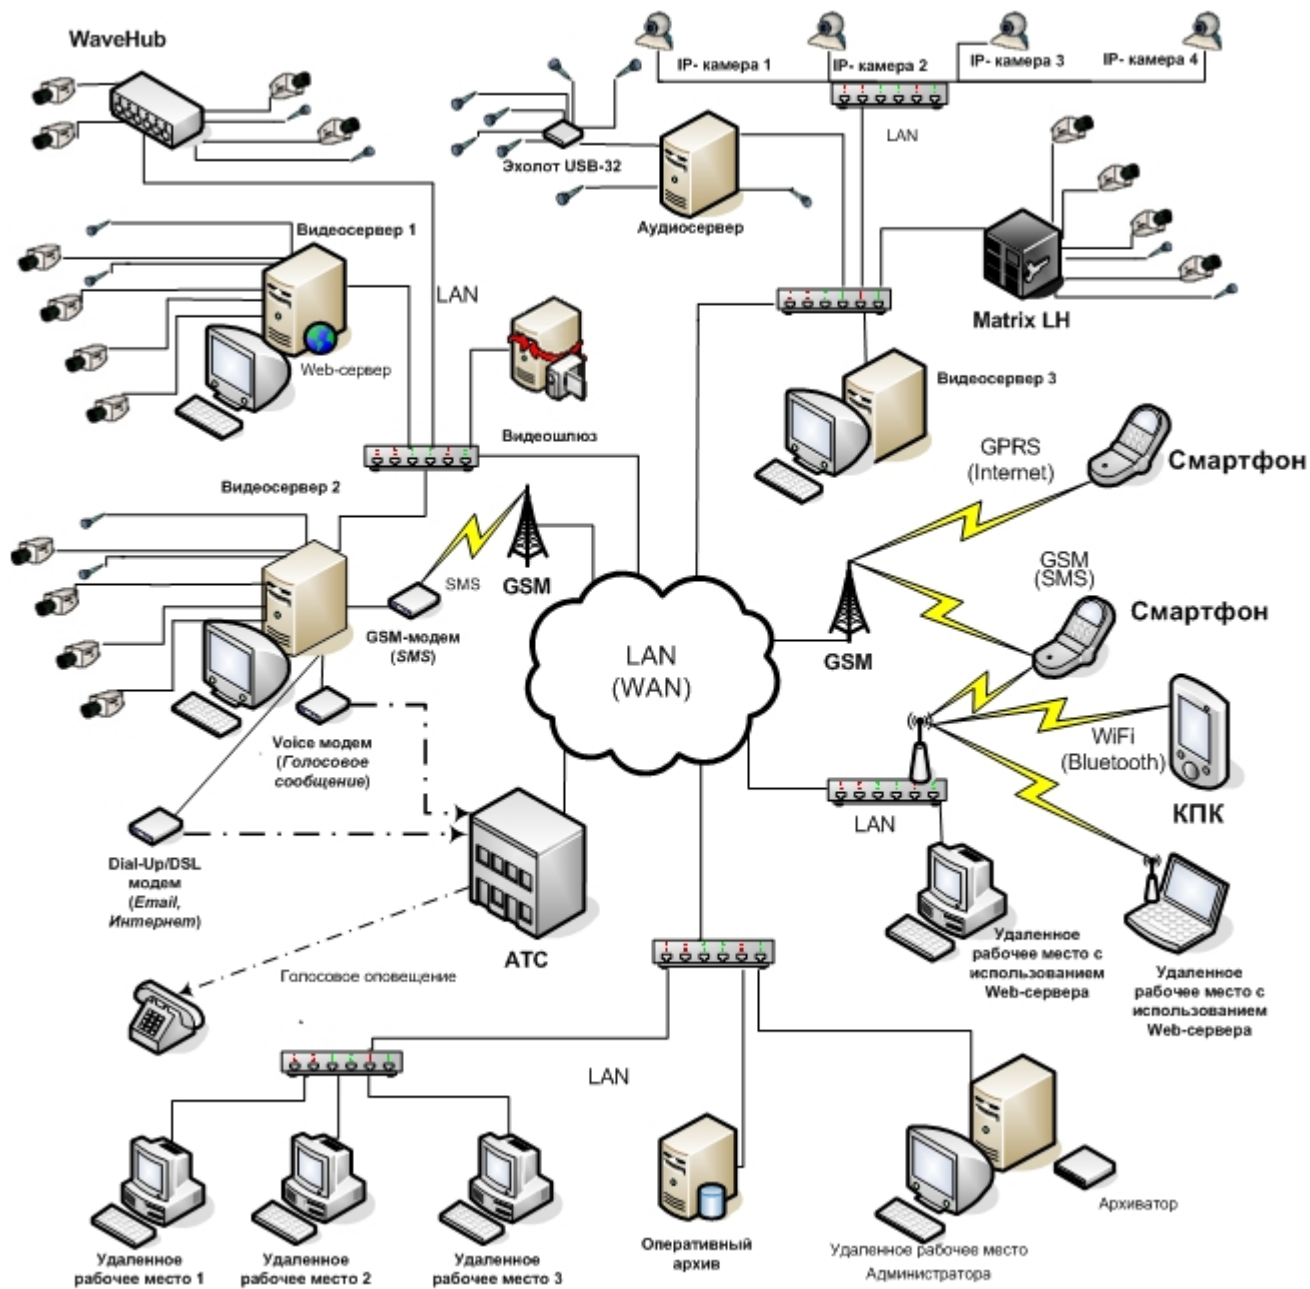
WaveHub

IP- камера 1
IP- камера 2
IP- камера 3
IP- камера 4

LAN

Эхолот USB-32

Аудиосервер

Видеосервер 1

LAN

Web-сервер

Matrix LH

Видеосервер 3

Видеошлюз

Видеосервер 2

GPRS
(Internet)

Смартфон

SMS

GSM

GSM
(SMS)

Смартфон

GSM-модем
(SMS)

LAN
(WAN)

GSM

Voice модем
(Голосовое сообщение)

WiFi
(Bluetooth)

КПК

LAN

Dial-Up/DSL модем
(Email, Интернет)

АТС

Удаленное рабочее место с использованием Web-сервера

Удаленное рабочее место с использованием Web-сервера

Голосовое оповещение

LAN

Архиватор

Удаленное рабочее место 1

Удаленное рабочее место 2

Удаленное рабочее место 3

Оперативный архив

Удаленное рабочее место Администратора